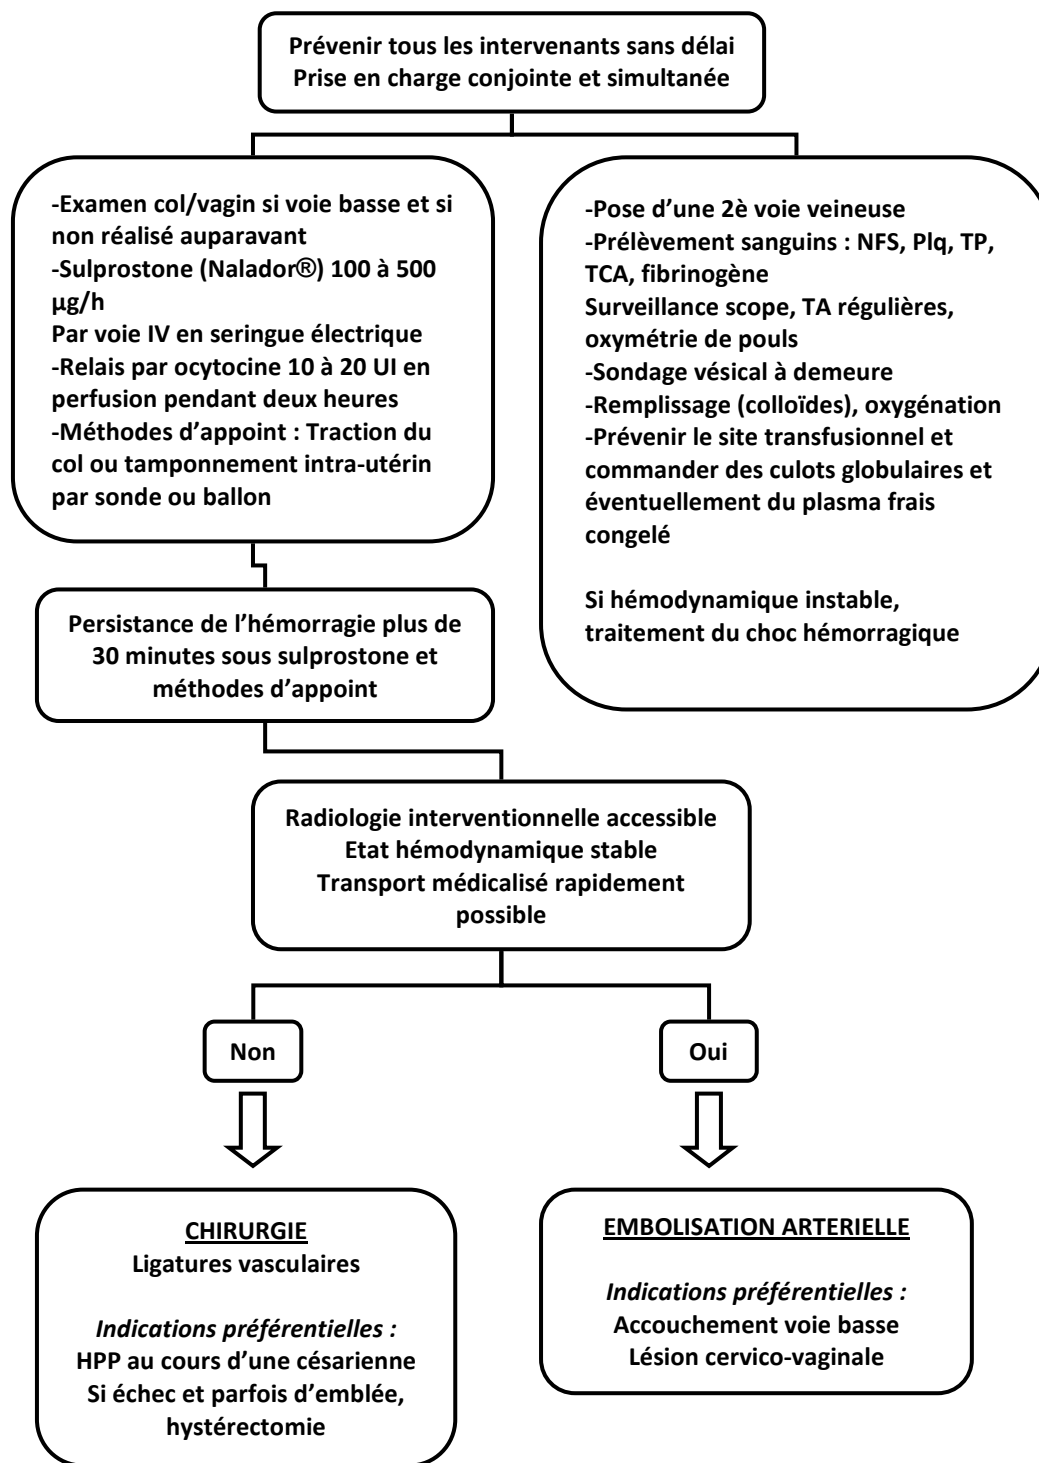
Prévenir tous les intervenants sans délai
Prise en charge conjointe et simultanée

-Examen col/vagin si voie basse et si non réalisé auparavant
-Sulprostone (Nalador®) 100 à 500 µg/h
Par voie IV en seringue électrique
-Relais par ocytocine 10 à 20 UI en perfusion pendant deux heures
-Méthodes d'appoint : Traction du col ou tamponnement intra-utérin par sonde ou ballon

-Pose d'une 2è voie veineuse
-Prélèvement sanguins : NFS, Plq, TP, TCA, fibrinogène
Surveillance scope, TA régulières, oxymétrie de pouls
-Sondage vésical à demeure
-Remplissage (colloïdes), oxygénation
-Prévenir le site transfusionnel et commander des culots globulaires et éventuellement du plasma frais congelé

Si hémodynamique instable, traitement du choc hémorragique

Persistance de l'hémorragie plus de 30 minutes sous sulprostone et méthodes d'appoint

Radiologie interventionnelle accessible
Etat hémodynamique stable
Transport médicalisé rapidement possible

Non

Oui

CHIRURGIE
Ligatures vasculaires

*Indications préférentielles :*
HPP au cours d'une césarienne
Si échec et parfois d'emblée, hystérectomie

EMBOLISATION ARTERIELLE

*Indications préférentielles :*
Accouchement voie basse
Lésion cervico-vaginale